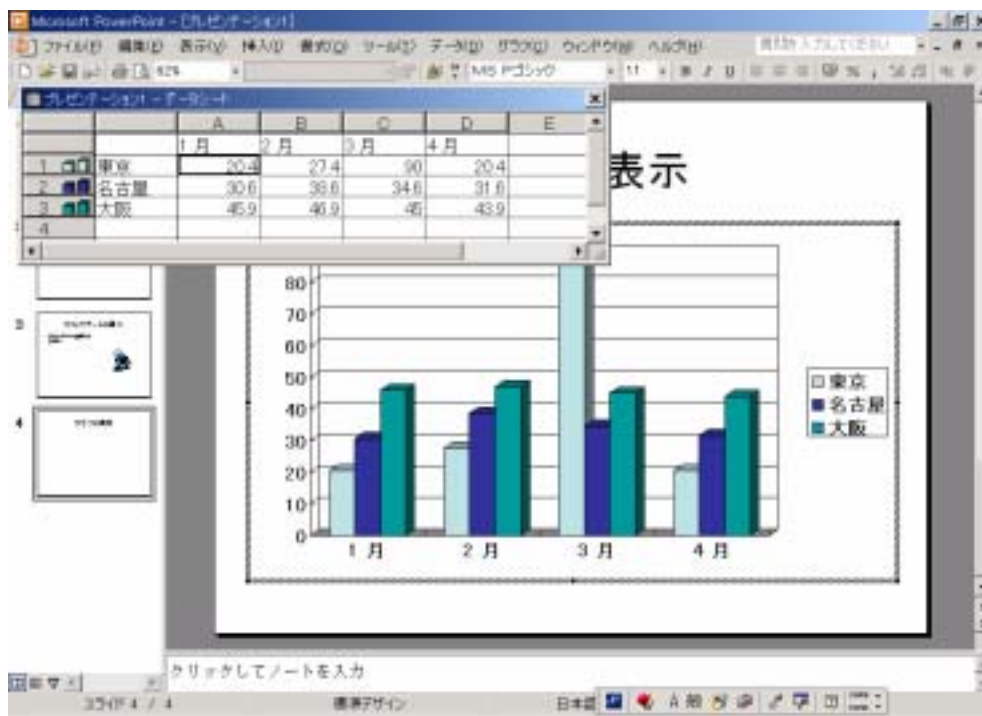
Microsoft PowerPoint - [プレゼンテーション1]

ファイル(F) 編集(E) 表示(V) 挿入(I) 書式(O) ツール(T) データ(D) グラフ(G) ウィンドウ(W) ヘルプ(H)

質問を入力してください

MS Pゴシック 11

プレゼンテーション1 - データシート

| | | A | B | C | D | E |
|---|---|---|---|---|---|---|
| | | 1月 | 2月 | 3月 | 4月 | |
| 1 | 東京 | 20.4 | 27.4 | 90 | 20.4 | |
| 2 | 名古屋 | 30.6 | 38.6 | 34.6 | 31.6 | |
| 3 | 大阪 | 45.9 | 46.9 | 45 | 43.9 | |
| 4 | | | | | | |

表示

80
70
60
50
40
30
20
10
0

1月 2月 3月 4月

□東京
■名古屋
■大阪

3

4

クリックしてノートを入力

スライド 4 / 4 標準デザイン 日本語